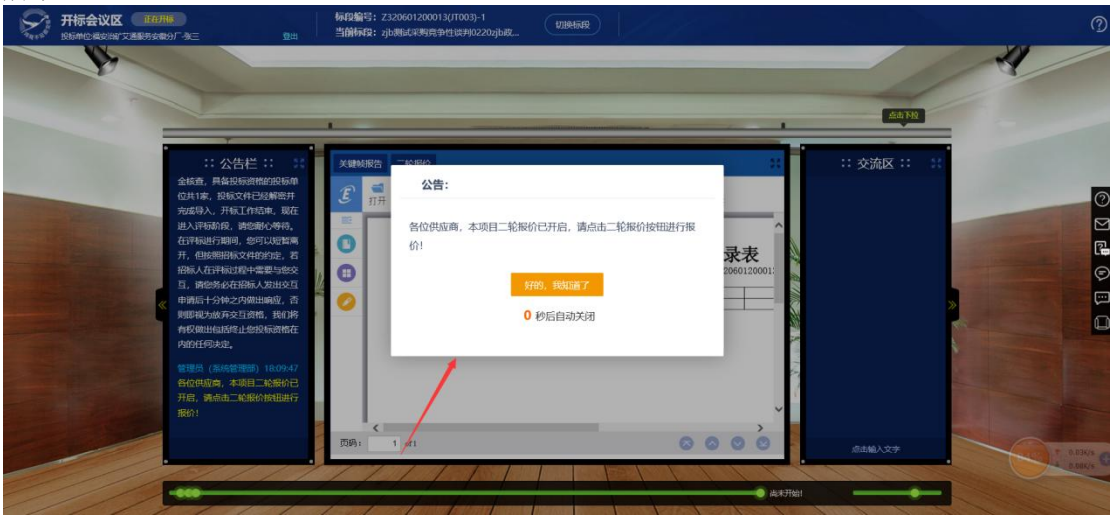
开标会议区 正在开标
投标单位:福安治矿艾通服务安徽分厂-张三 登出
标段编号:Z320601200013(JT003)-1
当前标段:zjb测试采购竞争性谈判0220zjb政...
切换标段

点击下拉

:: 公告栏 ::

全核查,具备投标资格的投标单位共1家,投标文件已经解密并完成导入,开标工作结束。现在进入评标阶段,请您耐心等待。在评标进行期间,您可以短暂离开,但按照招标文件的约定,若招标人在评标过程中需要与您交互,请您务必在招标人发出交互申请后十分钟之内做出响应,否则即视为放弃交互资格,我们将有权做出包括终止您投标资格在内的任何决定。

管理员(系统管理部) 18:09:47
各位供应商,本项目二轮报价已开启,请点击二轮报价按钮进行报价!

关键帧报告 二轮报价
打开
录表
20600120001

页码: 1 of 1

公告:
各位供应商,本项目二轮报价已开启,请点击二轮报价按钮进行报价!
好的,我知道了
0 秒后自动关闭

:: 交流区 ::
点击输入文字

尚未开始!